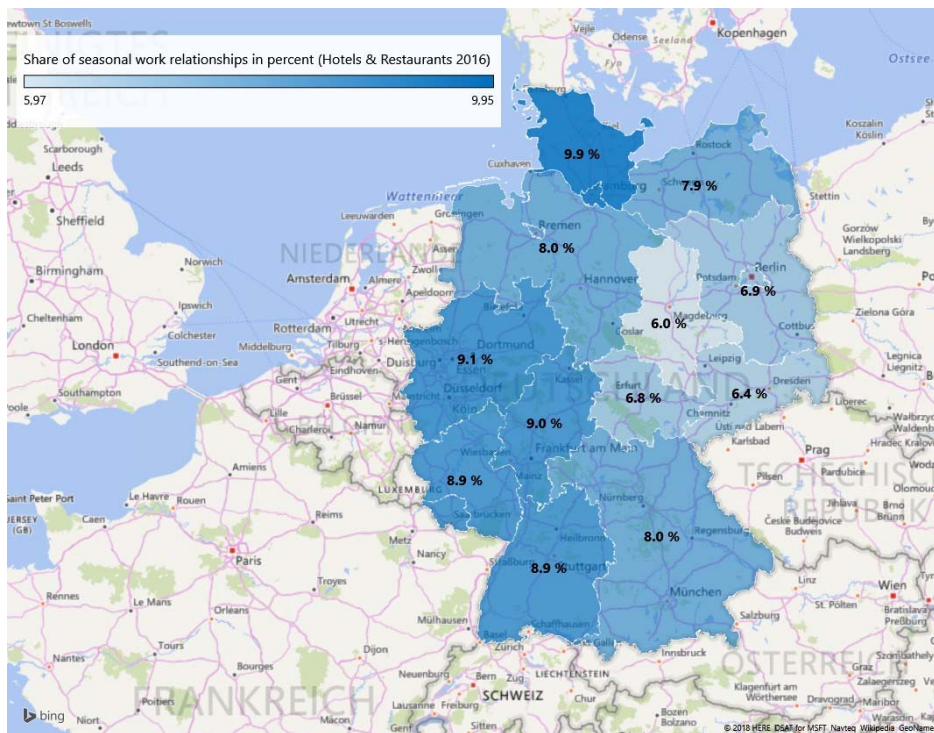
Share of seasonal work relationships in percent (Hotels & Restaurants 2016)

5,97

9,95

9.9 %
7.9 %
8.0 %
6.9 %
6.0 %
9.1 %
6.8 %
6.4 %
9.0 %
8.9 %
8.0 %
8.9 %

ewtown St Boswells
Odense
Sealand
Kopenhagen
Ostsee
Koszalin
Köslin
Scarborough
Leeds
Cuxhaven
Rostock
Wattenmeer
Stettin
Sheffield
Leeuwarden
Groningen
Bremen
Gorzów Wielkopolski
Landsberg
NIEDERLANDE
Norwich
Birmingham
Amsterdam
Almere
Zwolle
Hannover
Potsdam
Berlin
Apeldoorn
Ipswich
Cheltenham
Colchester
Rotterdam
Utrecht
Magdeburg
Goslar
Zielona Góra
Cottbus
London
Southend-on-Sea
Middelburg
Tilburg
's-Hertogenbosch
Dortmund
Leipzig
Legnica
Liegnitz
Duisburg
Eindhoven
Essen
Dresden
Southampton
Gent
Düsseldorf
Kassel
Erfurt
oole
Brüssel
Maastricht
Köln
Chemnitz
Liberec
Lille
Charleroi
Namur
Usti nad Labem
Wałbrzych
Waldenburg
Karlsbad
Hradec Králové
Prag
Amiens
Wiesbaden
Frankfurt am Main
Pardubice
Saint Peter Port
Le Havre
Rouen
LUXEMBURG
Mainz
Nürnberg
Pilsen
Jihlava
Olomouc
ERSEY
(GB)
Caen
Reims
Saarbrücken
Heilbronn
Regensburg
České Budějovice
Budweis
Brno
Brünn
Metz
Nancy
Paris
Stuttgart
Troyes
Linz
Wien
Rennes
Le Mans
Orleans
München
St. Pölten
Bratislava
Preßburg
Mulhausen
Salzburg
Tours
Basel
Schaffhausen
Zürich
Nantes
Bourges
Dijon
Innsbruck
Graz
Bern
LIECHTENSTEIN
Neuenburg
Zalaegerszeg
Poitiers
FRANKREICH
SCHWEIZ
Chur
Klagenfurt am Wörthersee
Drávograd
Lausanne
Fribourg
Bozen
Bolzano
Niort
Sitten
Varaždin
bing
© 2018 HERE DSAT for MSFT Navteq Wikipedia GeoNames